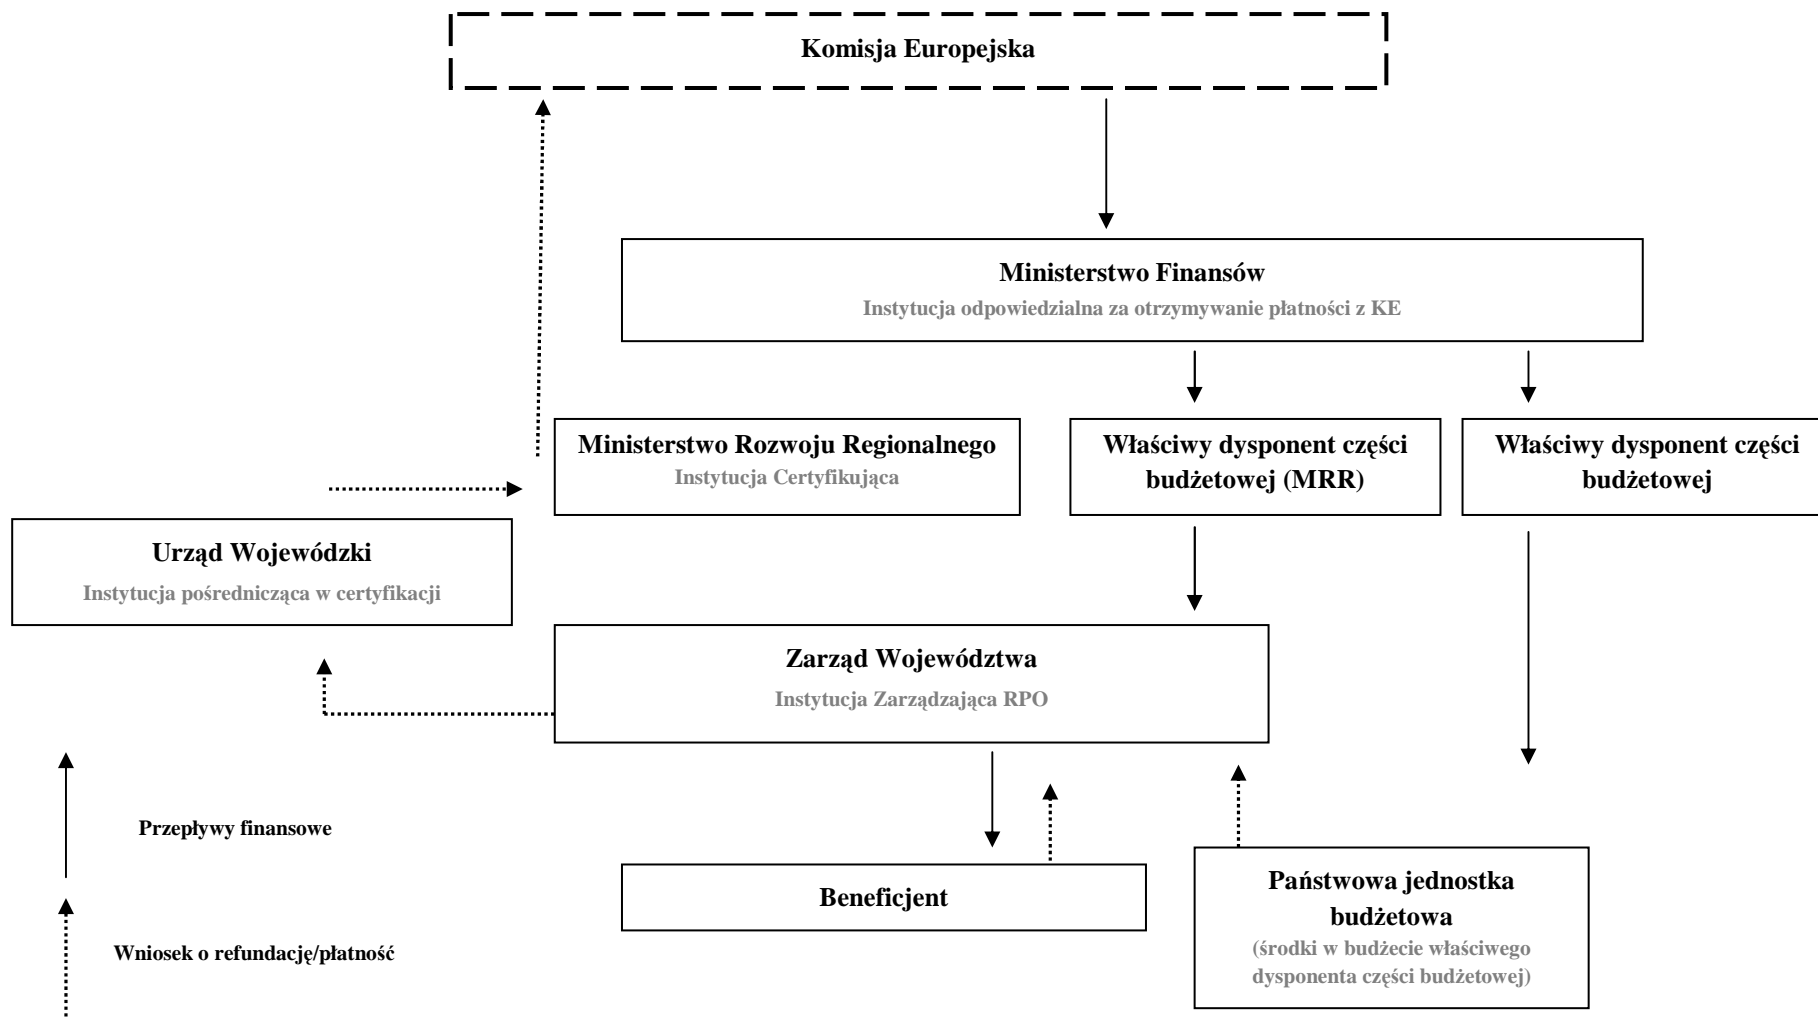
Komisja Europejska

Ministerstwo Finansów
Instytucja odpowiedzialna za otrzymywanie płatności z KE

Ministerstwo Rozwoju Regionalnego
Instytucja Certyfikująca

Właściwy dysponent części budżetowej (MRR)

Właściwy dysponent części budżetowej

Urząd Wojewódzki
Instytucja pośrednicząca w certyfikacji

Zarząd Województwa
Instytucja Zarządzająca RPO

Przepływy finansowe

Beneficjent

Państwowa jednostka budżetowa
(środki w budżecie właściwego dysponenta części budżetowej)

Wniosek o refundację/płatność